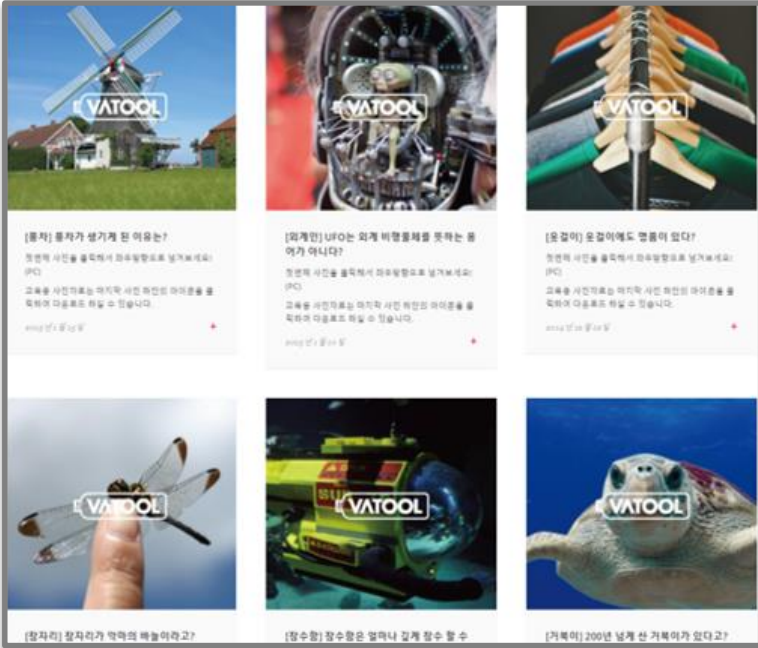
VATOOL

[풍차] 풍차가 생기게 된 이유는?

첫번째 사진을 클릭해서 좌우방향으로 넘겨보세요! (PC)

고화질 사진자료는 마지막 사진 하단의 아이콘을 클릭하여 다운로드 하실 수 있습니다.

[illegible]

+

VATOOL

[외계인] UFO는 외계 비행물체를 뜻하는 용어가 아니다?

첫번째 사진을 클릭해서 좌우방향으로 넘겨보세요! (PC)

고화질 사진자료는 마지막 사진 하단의 아이콘을 클릭하여 다운로드 하실 수 있습니다.

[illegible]

+

VATOOL

[옷걸이] 옷걸이에도 명품이 있다?

첫번째 사진을 클릭해서 좌우방향으로 넘겨보세요! (PC)

고화질 사진자료는 마지막 사진 하단의 아이콘을 클릭하여 다운로드 하실 수 있습니다.

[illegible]

+

VATOOL

[잠자리] 잠자리가 악마의 바늘이라고?

VATOOL

[잠수함] 잠수함은 얼마나 깊게 잠수 할 수

VATOOL

[거북이] 200년 넘게 산 거북이가 있다고?